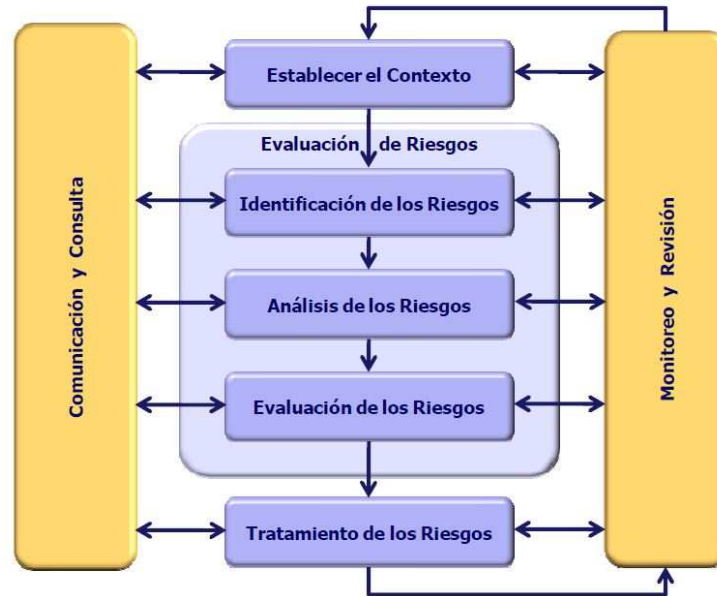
Comunicación y Consulta

Establecer el Contexto

Evaluación de Riesgos

Identificación de los Riesgos

Análisis de los Riesgos

Evaluación de los Riesgos

Tratamiento de los Riesgos

Monitoreo y Revisión